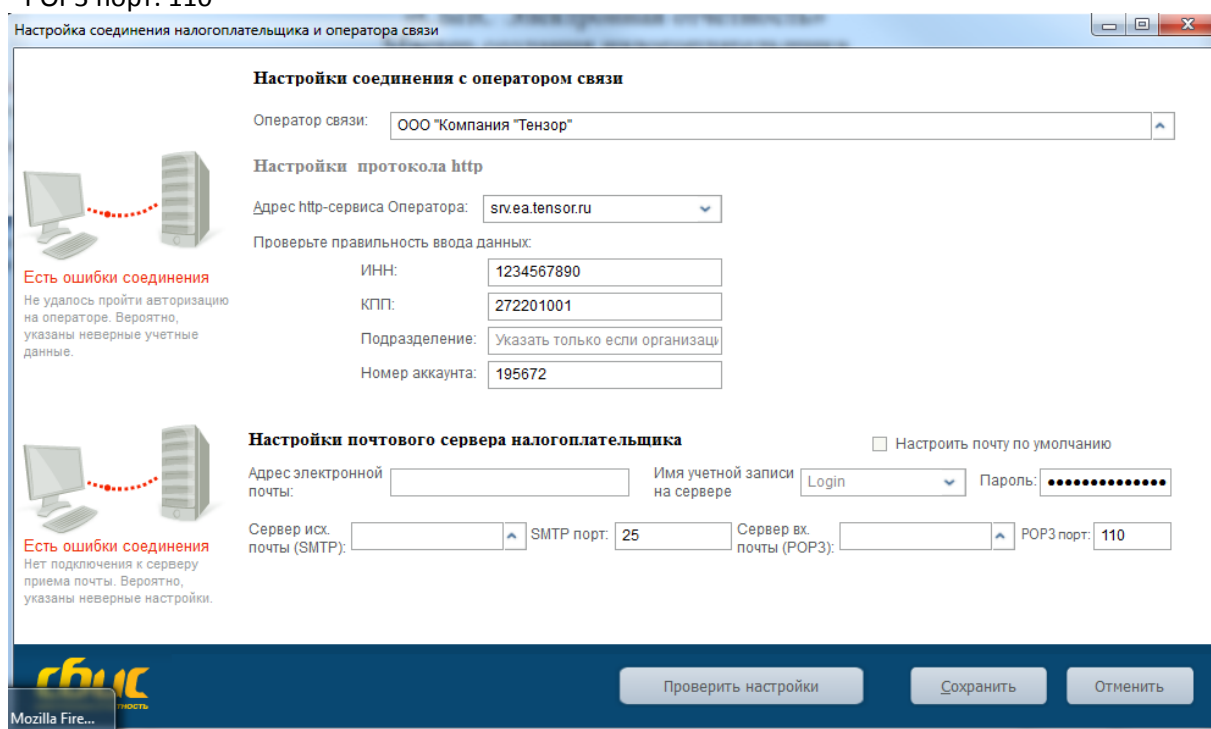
POP3 порт: 110

Настройка соединения налогоплательщика и оператора связи

Настройки соединения с оператором связи

Оператор связи: ООО "Компания "Тензор"

Настройки протокола http

Адрес http-сервиса Оператора: srv.ea.tensor.ru

Проверьте правильность ввода данных:

ИНН: 1234567890

КПП: 272201001

Подразделение: Указать только если организац

Номер аккаунта: 195672

Есть ошибки соединения

Не удалось пройти авторизацию на операторе. Вероятно, указаны неверные учетные данные.

Настройки почтового сервера налогоплательщика

Настроить почту по умолчанию

Адрес электронной почты:

Имя учетной записи на сервере Login

Пароль: ••••••••••••••

Сервер исх. почты (SMTP):

SMTP порт: 25

Сервер вх. почты (POP3):

POP3 порт: 110

Есть ошибки соединения

Нет подключения к серверу приема почты. Вероятно, указаны неверные настройки.

СБИС

Проверить настройки

Сохранить

Отменить

Mozilla Fire...